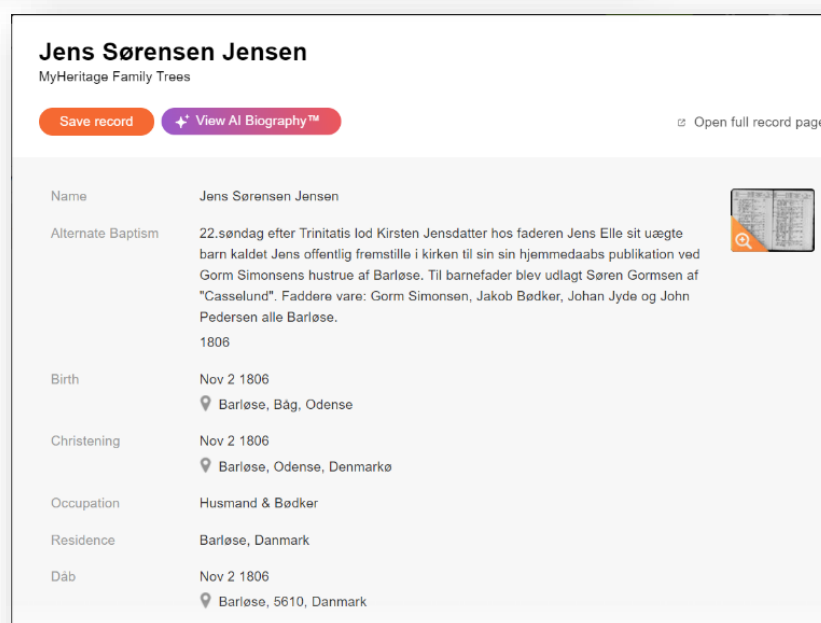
Jens Sørensen Jensen
MyHeritage Family Trees

Save record
View AI Biography™
Open full record page

Name
Jens Sørensen Jensen

Alternate Baptism
22.søndag efter Trinitatis lod Kirsten Jensdatter hos faderen Jens Elle sit uægte barn kaldet Jens offentlig fremstille i kirken til sin sin hjemmedaabs publikation ved Gorm Simonsens hustrue af Barløse. Til barnefader blev udlagt Søren Gormsen af "Casselund". Faddere vare: Gorm Simonsen, Jakob Bødker, Johan Jyde og John Pedersen alle Barløse.
1806

Birth
Nov 2 1806
Barløse, Båg, Odense

Christening
Nov 2 1806
Barløse, Odense, Denmarkø

Occupation
Husmand & Bødker

Residence
Barløse, Danmark

Dåb
Nov 2 1806
Barløse, 5610, Danmark